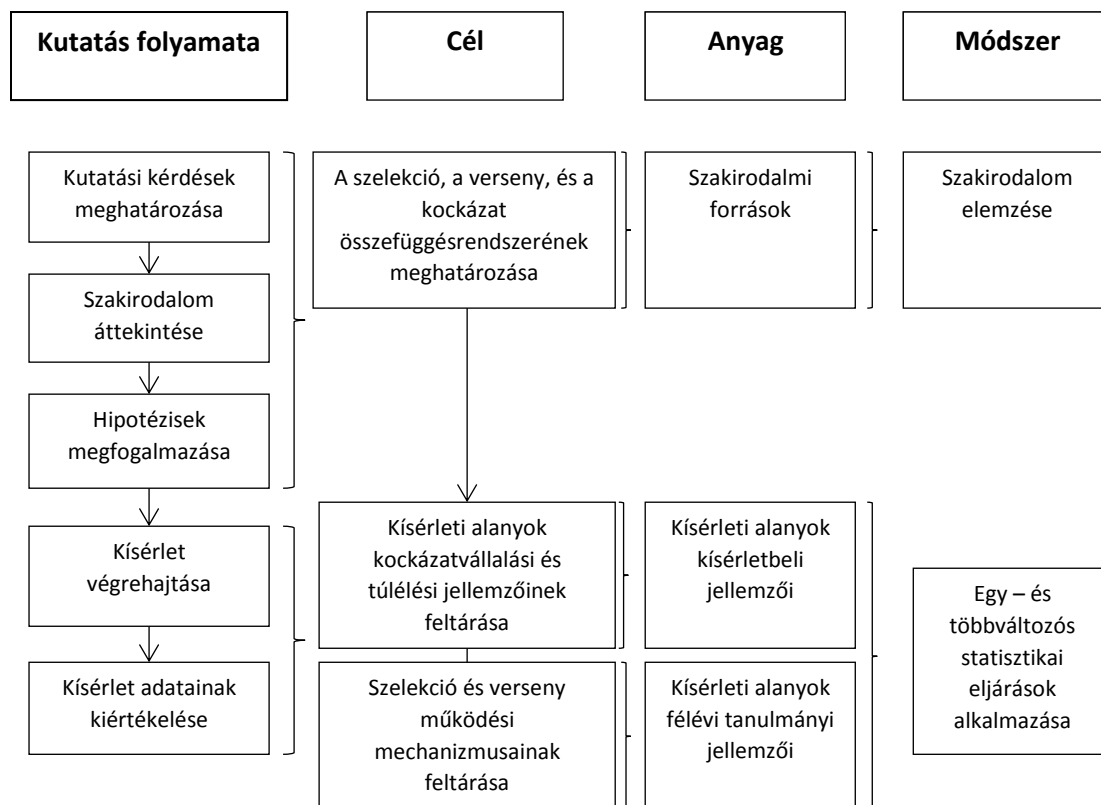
Kutatás folyamata

Cél

Anyag

Módszer

Kutatási kérdések meghatározása

Szakirodalom áttekintése

Hipotézisek megfogalmazása

Kísérlet végrehajtása

Kísérlet adatainak kiértékelése

A szelekció, a verseny, és a kockázat összefüggésrendszerének meghatározása

Kísérleti alanyok kockázatvállalási és túlélési jellemzőinek feltárása

Szelekció és verseny működési mechanizmusainak feltárása

Szakirodalmi források

Kísérleti alanyok kísérletbeli jellemzői

Kísérleti alanyok félévi tanulmányi jellemzői

Szakirodalom elemzése

Egy – és többváltozós statisztikai eljárások alkalmazása